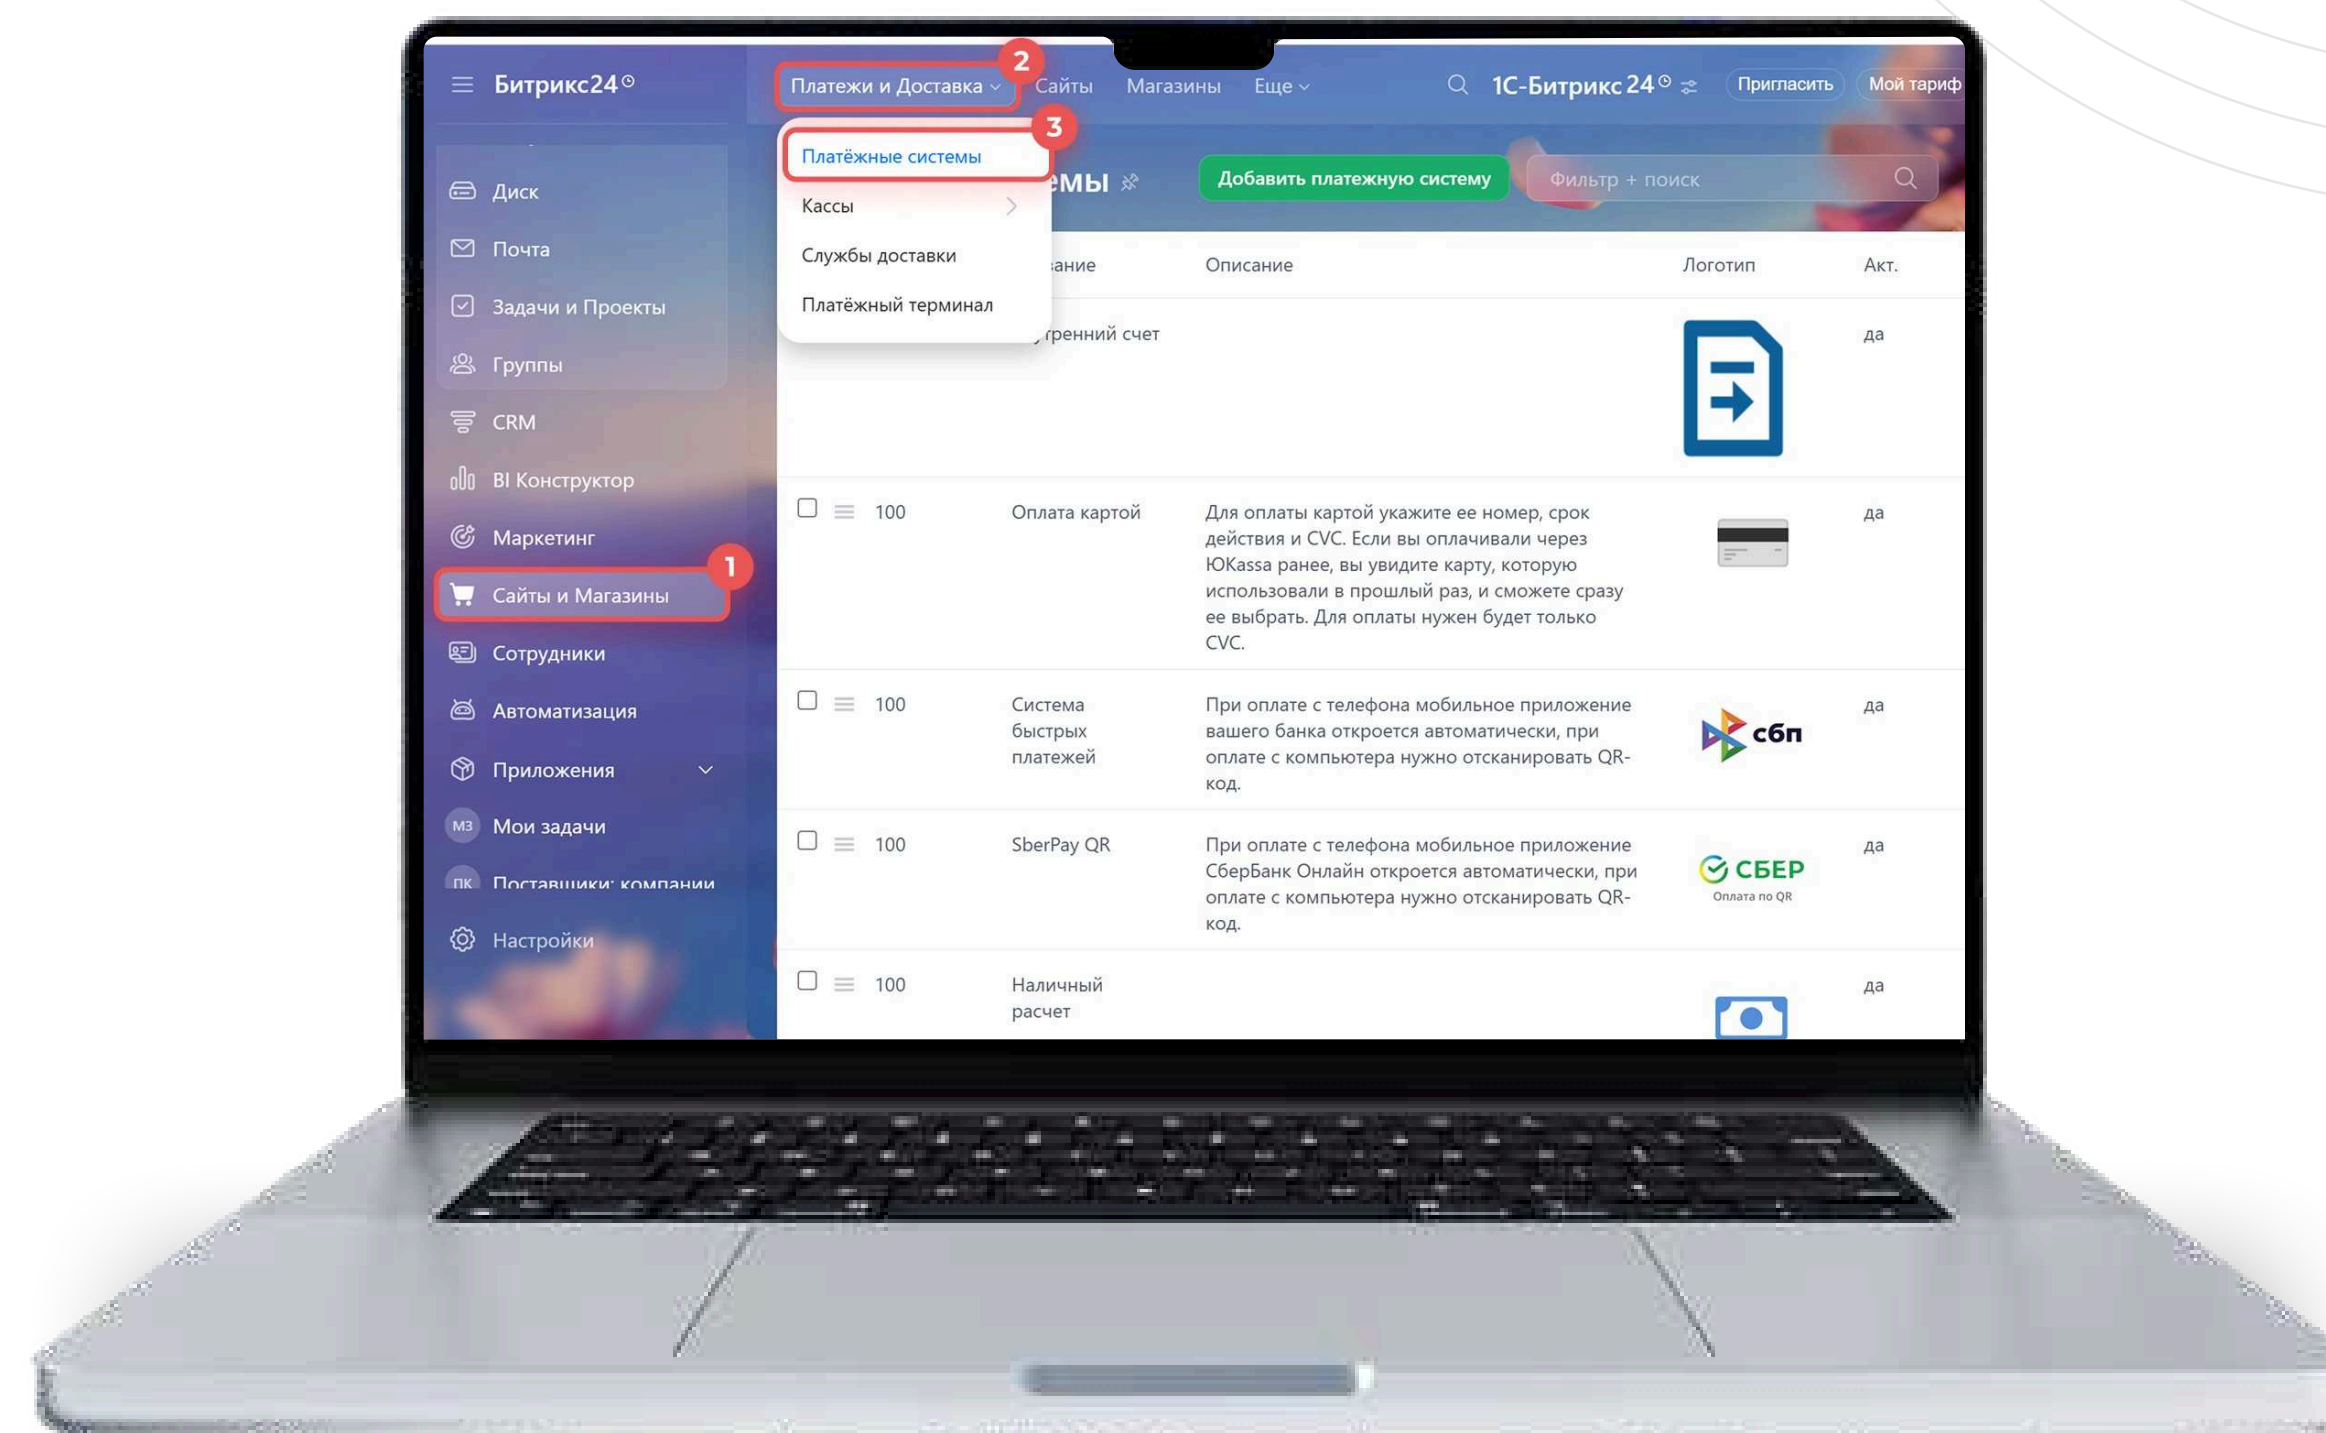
Битрикс24
Платежи и Доставка
2
Сайты
Магазины
Еще
1С-Битрикс 24
Пригласить
Мой тариф

Платёжные системы
3
Кассы
Службы доставки
Платёжный терминал

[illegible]емы
Добавить платежную систему
Фильтр + поиск

Диск
Почта
Задачи и Проекты
Группы
CRM
BI Конструктор
Маркетинг
Сайты и Магазины
1
Сотрудники
Автоматизация
Приложения
МЗ Мои задачи
ПК Поставщики: компании
Настройки

| | | | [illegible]ание | Описание | Логотип | Акт. |
|---|---|---|---|---|---|---|
| | | | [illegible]тренний счет | | | да |
| ☐ | ≡ | 100 | Оплата картой | Для оплаты картой укажите ее номер, срок действия и CVC. Если вы оплачивали через ЮKassa ранее, вы увидите карту, которую использовали в прошлый раз, и сможете сразу ее выбрать. Для оплаты нужен будет только CVC. | | да |
| ☐ | ≡ | 100 | Система быстрых платежей | При оплате с телефона мобильное приложение вашего банка откроется автоматически, при оплате с компьютера нужно отсканировать QR-код. | сбп | да |
| ☐ | ≡ | 100 | SberPay QR | При оплате с телефона мобильное приложение СберБанк Онлайн откроется автоматически, при оплате с компьютера нужно отсканировать QR-код. | СБЕР Оплата по QR | да |
| ☐ | ≡ | 100 | Наличный расчет | | | да |